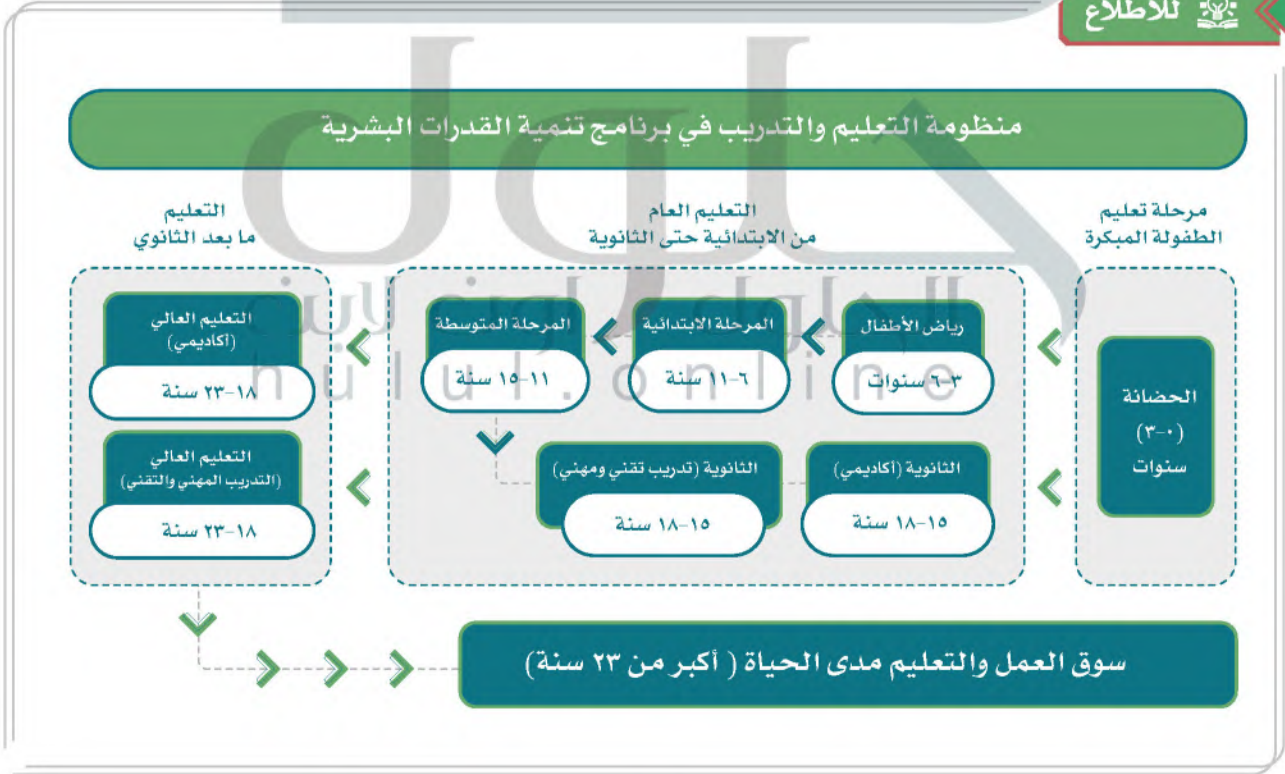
للاطلاع

منظومة التعليم والتدريب في برنامج تنمية القدرات البشرية

مرحلة تعليم الطفولة المبكرة

الحضانة (٠-٣) سنوات

التعليم العام من الابتدائية حتى الثانوية

رياض الأطفال
٣-٦ سنوات

المرحلة الابتدائية
٦-١١ سنة

المرحلة المتوسطة
١١-١٥ سنة

الثانوية (أكاديمي)
١٥-١٨ سنة

الثانوية (تدريب تقني ومهني)
١٥-١٨ سنة

التعليم ما بعد الثانوي

التعليم العالي (أكاديمي)
١٨-٢٣ سنة

التعليم العالي (التدريب المهني والتقني)
١٨-٢٣ سنة

سوق العمل والتعليم مدى الحياة ( أكبر من ٢٣ سنة)

hulul.online